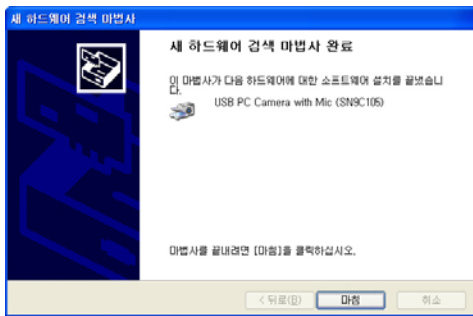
새 하드웨어 검색 마법사

새 하드웨어 검색 마법사 완료

이 마법사가 다음 하드웨어에 대한 소프트웨어 설치를 끝냈습니다.

USB PC Camera with Mic (SN9C105)

마법사를 끝내려면 [마침]을 클릭하십시오.

< 뒤로(B)
마침
취소